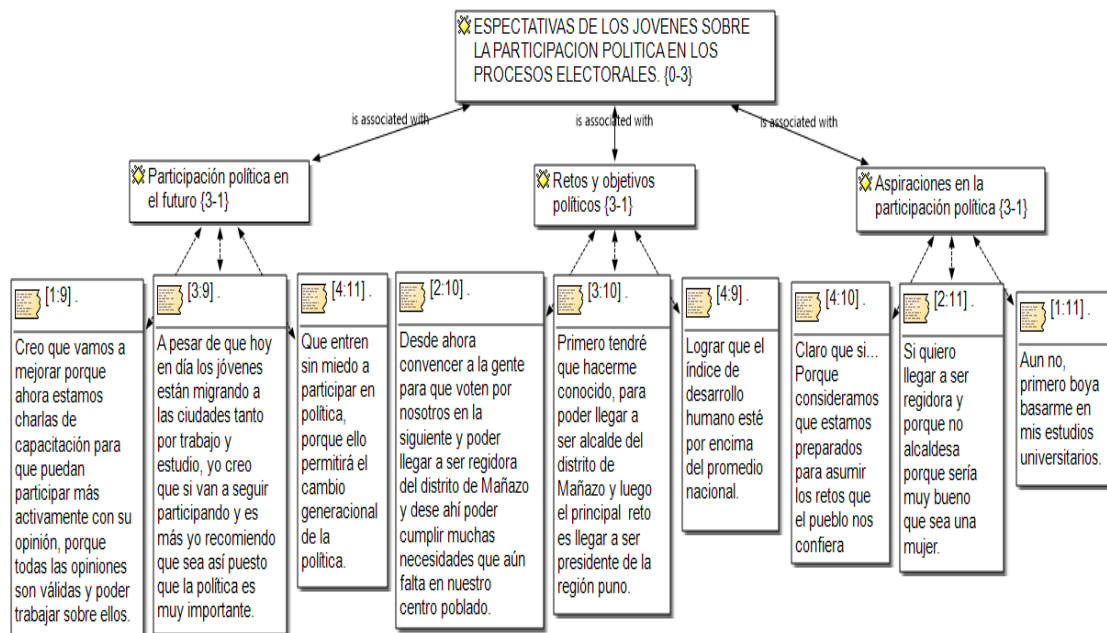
ESPECTATIVAS DE LOS JOVENES SOBRE LA PARTICIPACION POLITICA EN LOS PROCESOS ELECTORALES. {0-3}

is associated with

is associated with

is associated with

Participación política en el futuro {3-1}

Retos y objetivos políticos {3-1}

Aspiraciones en la participación política {3-1}

[1:9] .

Creo que vamos a mejorar porque ahora estamos charlas de capacitación para que puedan participar más activamente con su opinión, porque todas las opiniones son válidas y poder trabajar sobre ellos.

[3:9] .

A pesar de que hoy en día los jóvenes están migrando a las ciudades tanto por trabajo y estudio, yo creo que si van a seguir participando y es más yo recomiendo que sea así puesto que la política es muy importante.

[4:11] .

Que entren sin miedo a participar en política, porque ello permitirá el cambio generacional de la política.

[2:10] .

Desde ahora convencer a la gente para que voten por nosotros en la siguiente y poder llegar a ser regidora del distrito de Mañazo y dese ahí poder cumplir muchas necesidades que aún falta en nuestro centro poblado.

[3:10] .

Primero tendré que hacerme conocido, para poder llegar a ser alcalde del distrito de Mañazo y luego el principal reto es llegar a ser presidente de la región puno.

[4:9] .

Lograr que el índice de desarrollo humano esté por encima del promedio nacional.

[4:10] .

Claro que si... Porque consideramos que estamos preparados para asumir los retos que el pueblo nos confiera

[2:11] .

Si quiero llegar a ser regidora y porque no alcaldesa porque sería muy bueno que sea una mujer.

[1:11] .

Aun no, primero boya basarme en mis estudios universitarios.